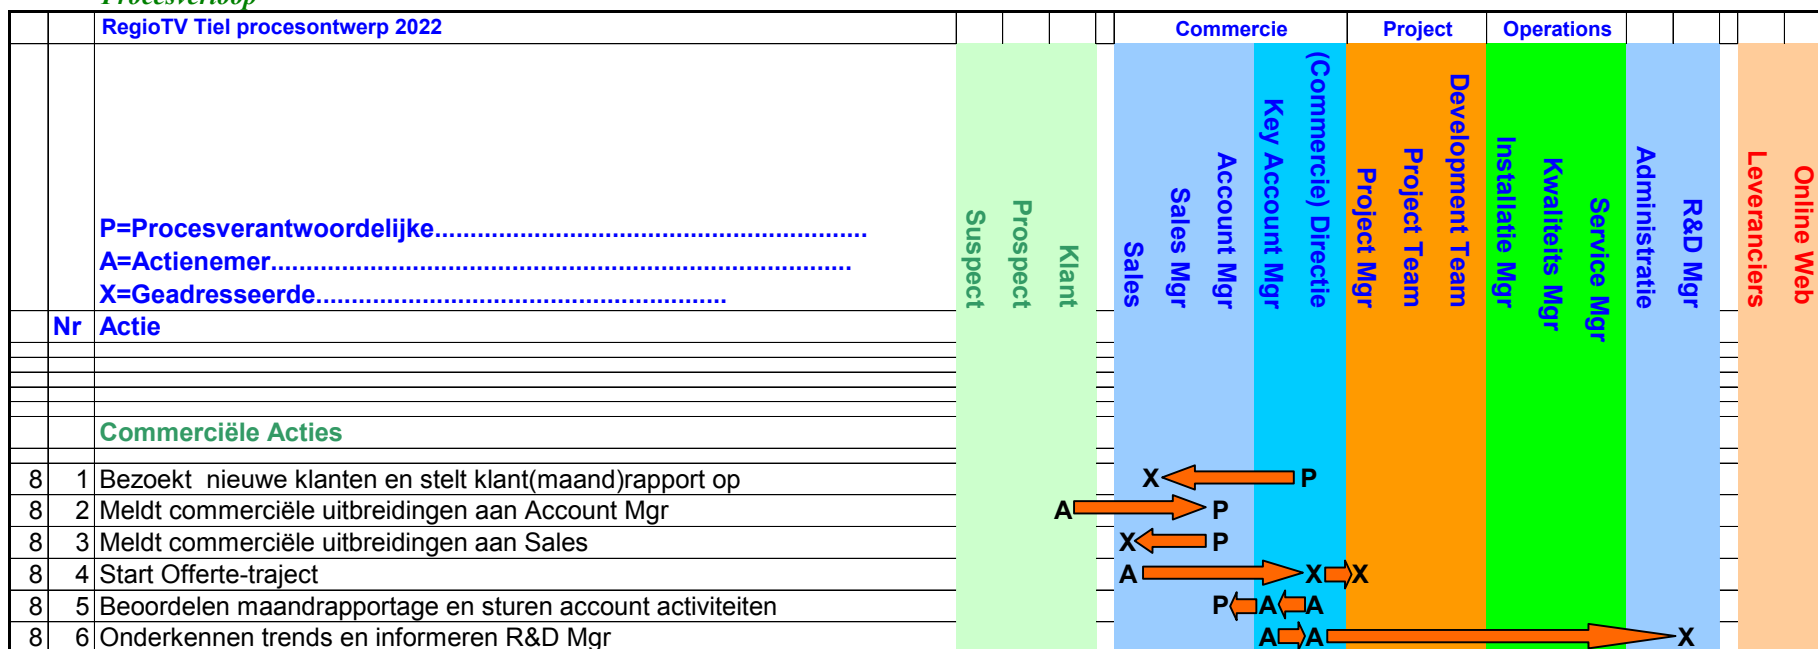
RegioTV Tiel procesontwerp 2022

Commercie | Project | Operations

P=Procesverantwoordelijke.......................................................................
A=Actienemer.......................................................................................
X=Geadresseerde.................................................................

Suspect
Prospect
Klant
Sales
Sales Mgr
Account Mgr
Key Account Mgr
(Commercie) Directie
Project Mgr
Project Team
Development Team
Installatie Mgr
Kwaliteits Mgr
Service Mgr
Administratie
R&D Mgr
Leveranciers
Online Web

Nr Actie

Commerciële Acties

| | Nr | Actie | |
|---|---|---|---|
| 8 | 1 | Bezoekt nieuwe klanten en stelt klant(maand)rapport op | X P |
| 8 | 2 | Meldt commerciële uitbreidingen aan Account Mgr | A P |
| 8 | 3 | Meldt commerciële uitbreidingen aan Sales | X P |
| 8 | 4 | Start Offerte-traject | A X X |
| 8 | 5 | Beoordelen maandrapportage en sturen account activiteiten | P A A |
| 8 | 6 | Onderkennen trends en informeren R&D Mgr | A A X |